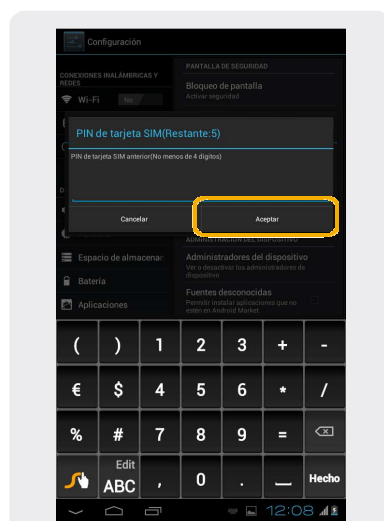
Configuración

CONEXIONES INALÁMBRICAS Y REDES

Wi-Fi

PANTALLA DE SEGURIDAD

Bloqueo de pantalla
Activar seguridad

PIN de tarjeta SIM(Restante:5)

PIN de tarjeta SIM anterior(No menos de 4 dígitos)

Cancelar

Aceptar

ADMINISTRACIÓN DEL DISPOSITIVO

Espacio de almacenam

Administradores del dispositivo
Ver o desactivar los administradores de dispositivo

Batería

Fuentes desconocidas
Permitir instalar aplicaciones que no estén en Android Market

Aplicaciones

| ( | ) | 1 | 2 | 3 | + | - |
|---|---|---|---|---|---|---|
| € | $ | 4 | 5 | 6 | * | / |
| % | # | 7 | 8 | 9 | = | |
| | Edit ABC | , | 0 | . | — | Hecho |

12:08